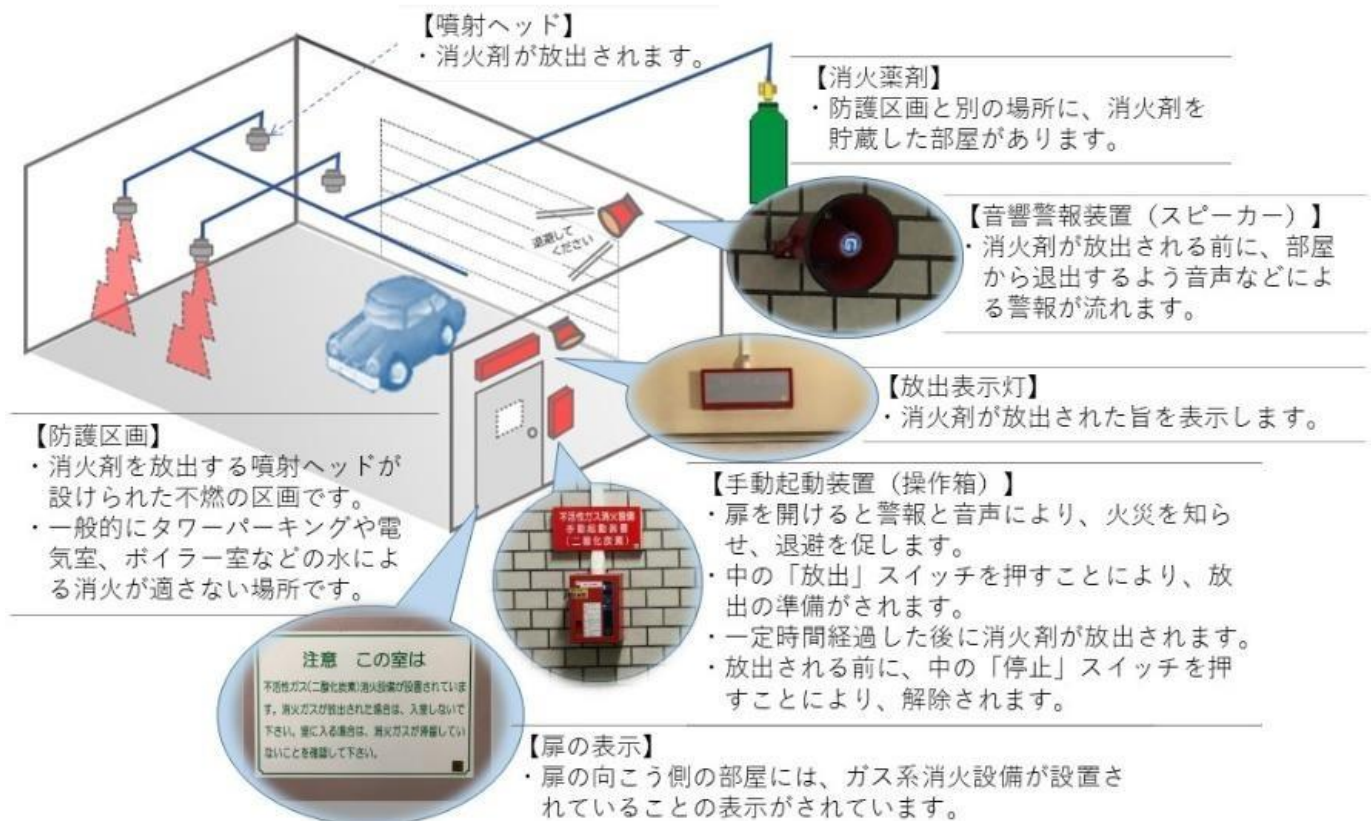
【噴射ヘッド】
・消火剤が放出されます。

【消火薬剤】
・防護区画と別の場所に、消火剤を貯蔵した部屋があります。

退避してください

【音響警報装置（スピーカー）】
・消火剤が放出される前に、部屋から退出するよう音声などによる警報が流れます。

【放出表示灯】
・消火剤が放出された旨を表示します。

【防護区画】
・消火剤を放出する噴射ヘッドが設けられた不燃の区画です。
・一般的にタワーパーキングや電気室、ボイラー室などの水による消火が適さない場所です。

不活性ガス消火設備 手動起動装置 （二酸化炭素）

【手動起動装置（操作箱）】
・扉を開けると警報と音声により、火災を知らせ、退避を促します。
・中の「放出」スイッチを押すことにより、放出の準備がされます。
・一定時間経過した後に消火剤が放出されます。
・放出される前に、中の「停止」スイッチを押すことにより、解除されます。

注意　この室は
不活性ガス(二酸化炭素)消火設備が設置されています。消火ガスが放出された場合は、入室しないで下さい。室に入る場合は、消火ガスが滞留していないことを確認して下さい。

【扉の表示】
・扉の向こう側の部屋には、ガス系消火設備が設置されていることの表示がされています。